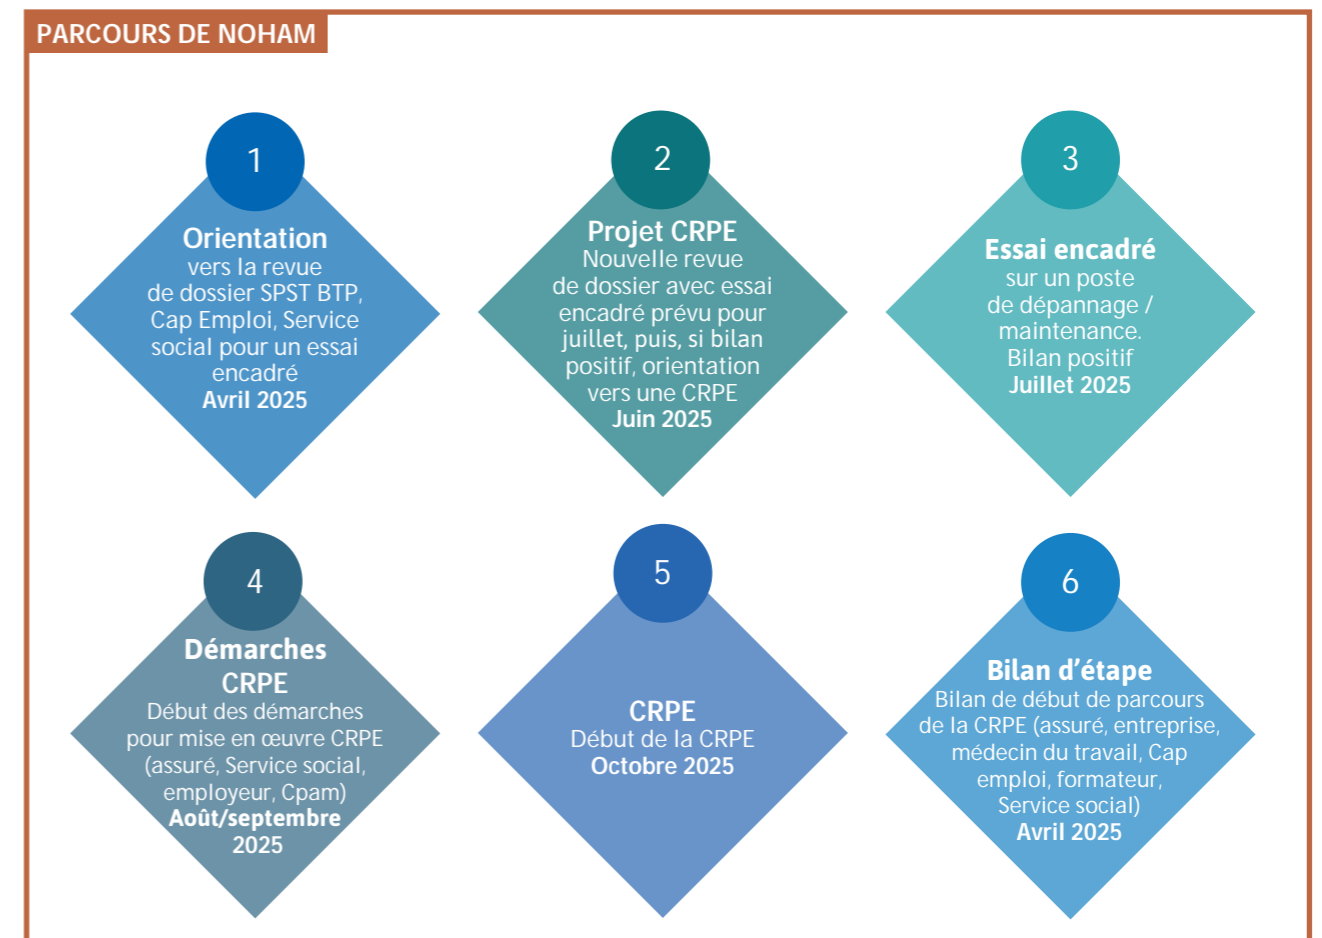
PARCOURS DE NOHAM

1

Orientation
vers la revue de dossier SPST BTP, Cap Emploi, Service social pour un essai encadré
Avril 2025

2

Projet CRPE
Nouvelle revue de dossier avec essai encadré prévu pour juillet, puis, si bilan positif, orientation vers une CRPE
Juin 2025

3

Essai encadré
sur un poste de dépannage / maintenance. Bilan positif
Juillet 2025

4

Démarches CRPE
Début des démarches pour mise en œuvre CRPE (assuré, Service social, employeur, Cpam)
Août/septembre 2025

5

CRPE
Début de la CRPE
Octobre 2025

6

Bilan d'étape
Bilan de début de parcours de la CRPE (assuré, entreprise, médecin du travail, Cap emploi, formateur, Service social)
Avril 2025